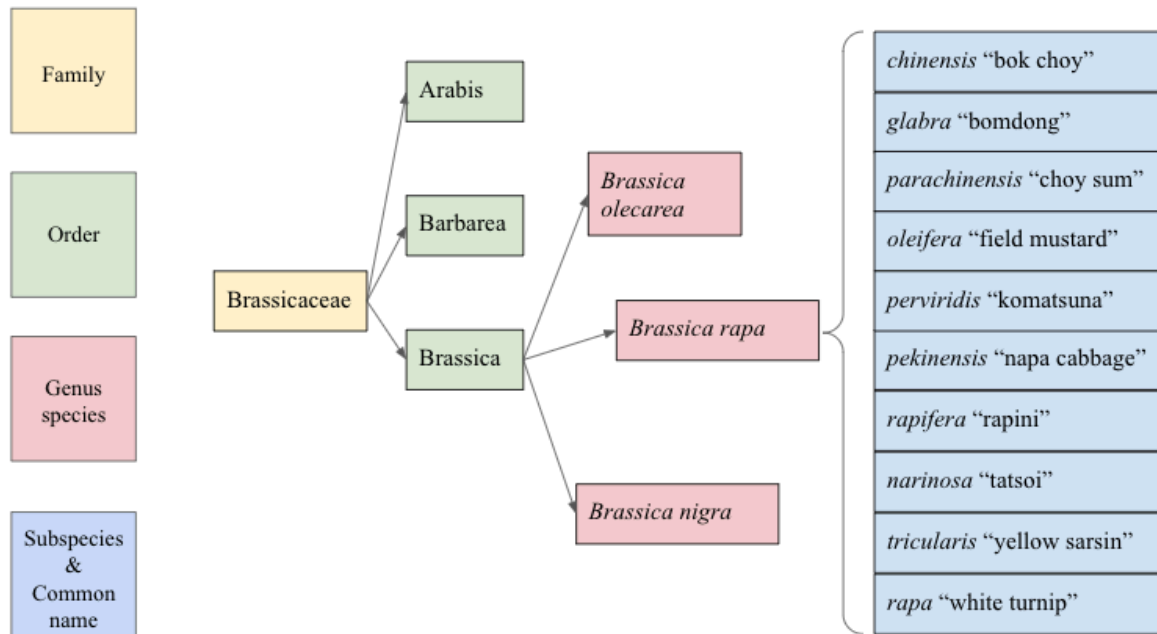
Family

Order

Genus species

Subspecies & Common name

Brassicaceae

Arabis

Barbarea

Brassica

Brassica olecarea

Brassica rapa

Brassica nigra

chinensis “bok choy”

glabra “bomdong”

parachinensis “choy sum”

oleifera “field mustard”

perviridis “komatsuna”

pekinensis “napa cabbage”

rapifera “rapini”

narinosa “tatsoi”

tricularis “yellow sarsin”

rapa “white turnip”